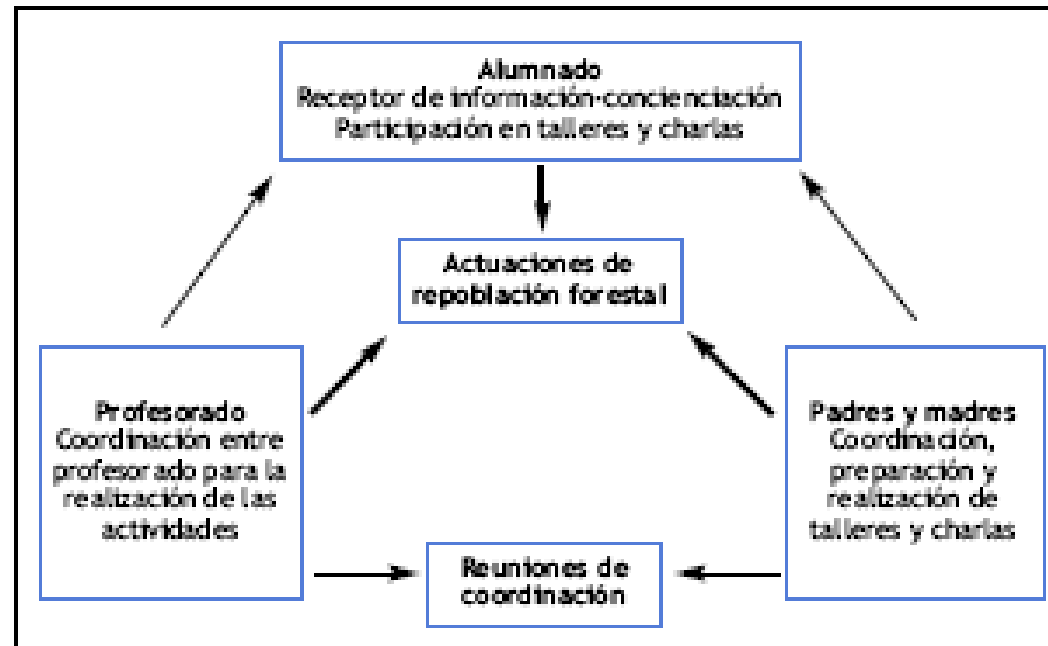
Alumnado
Receptor de información-concienciación
Participación en talleres y charlas

Actuaciones de repoblación forestal

Profesorado
Coordinación entre profesorado para la realización de las actividades

Padres y madres
Coordinación, preparación y realización de talleres y charlas

Reuniones de coordinación